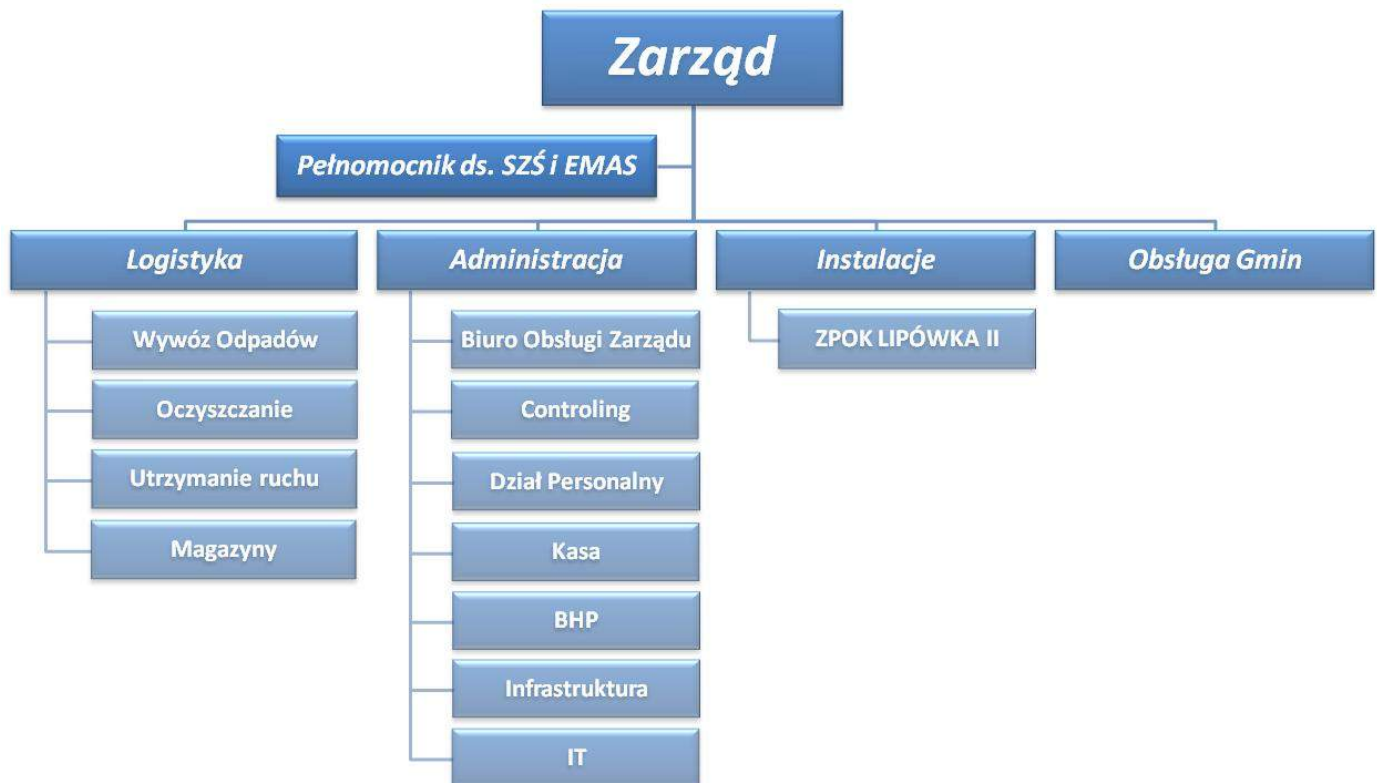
Zarząd

Pełnomocnik ds. SZŚ i EMAS

Logistyka

Wywóz Odpadów

Oczyszczanie

Utrzymanie ruchu

Magazyny

Administracja

Biuro Obsługi Zarządu

Controling

Dział Personalny

Kasa

BHP

Infrastruktura

IT

Instalacje

ZPOK LIPÓWKA II

Obsługa Gmin